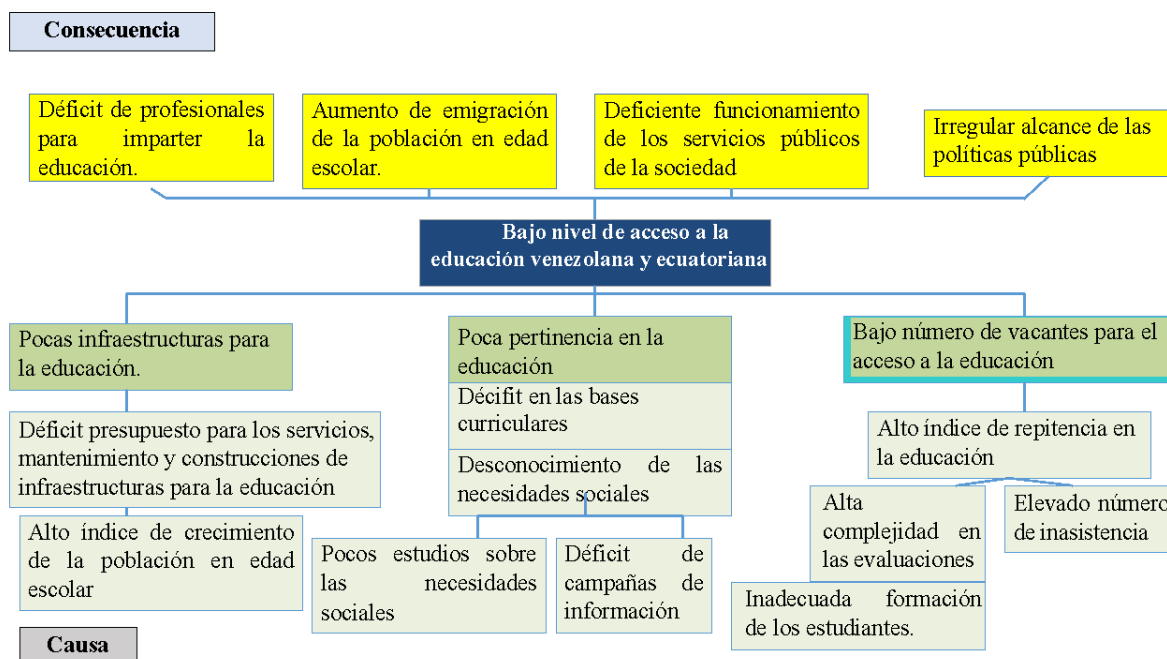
Consecuencia

Déficit de profesionales para imparter la educación.

Aumento de emigración de la población en edad escolar.

Deficiente funcionamiento de los servicios públicos de la sociedad

Irregular alcance de las políticas públicas

Bajo nivel de acceso a la educación venezolana y ecuatoriana

Pocas infraestructuras para la educación.

Déficit presupuesto para los servicios, mantenimiento y construcciones de infraestructuras para la educación

Alto índice de crecimiento de la población en edad escolar

Poca pertinencia en la educación

Décifit en las bases curriculares

Desconocimiento de las necesidades sociales

Pocos estudios sobre las necesidades sociales

Déficit de campañas de información

Bajo número de vacantes para el acceso a la educación

Alto índice de repitencia en la educación

Alta complejidad en las evaluaciones

Elevado númer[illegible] de inasistencia

Inadecuada formación de los estudiantes.

Causa